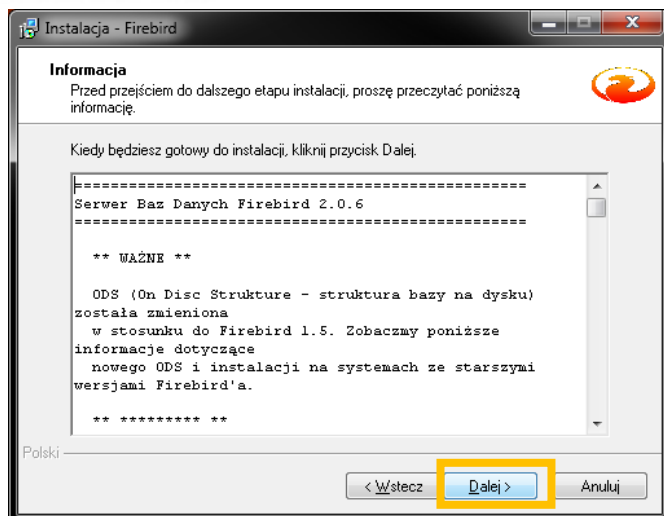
Instalacja - Firebird

Informacja

Przed przejściem do dalszego etapu instalacji, proszę przeczytać poniższą informację.

Kiedy będziesz gotowy do instalacji, kliknij przycisk Dalej.

==============================================
Serwer Baz Danych Firebird 2.0.6
==============================================

** WAŻNE **

ODS (On Disc Strukture - struktura bazy na dysku) została zmieniona w stosunku do Firebird 1.5. Zobaczmy poniższe informacje dotyczące nowego ODS i instalacji na systemach ze starszymi wersjami Firebird'a.

** ********* **

Polski

< Wstecz | Dalej > | Anuluj